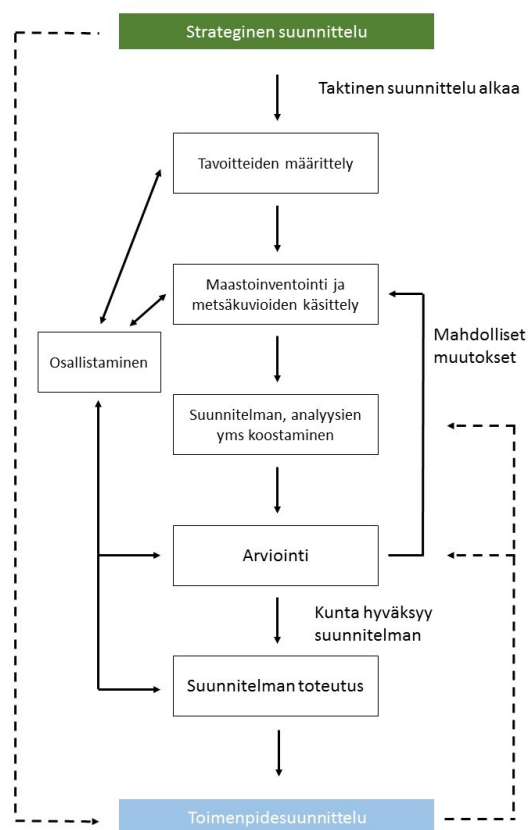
Strateginen suunnittelu

Taktinen suunnittelu alkaa

Tavoitteiden määrittely

Maastoinventointi ja metsäkuvioiden käsittely

Osallistaminen

Mahdolliset muutokset

Suunnitelman, analyysien yms koostaminen

Arviointi

Kunta hyväksyy suunnitelman

Suunnitelman toteutus

Toimenpidesuunnittelu